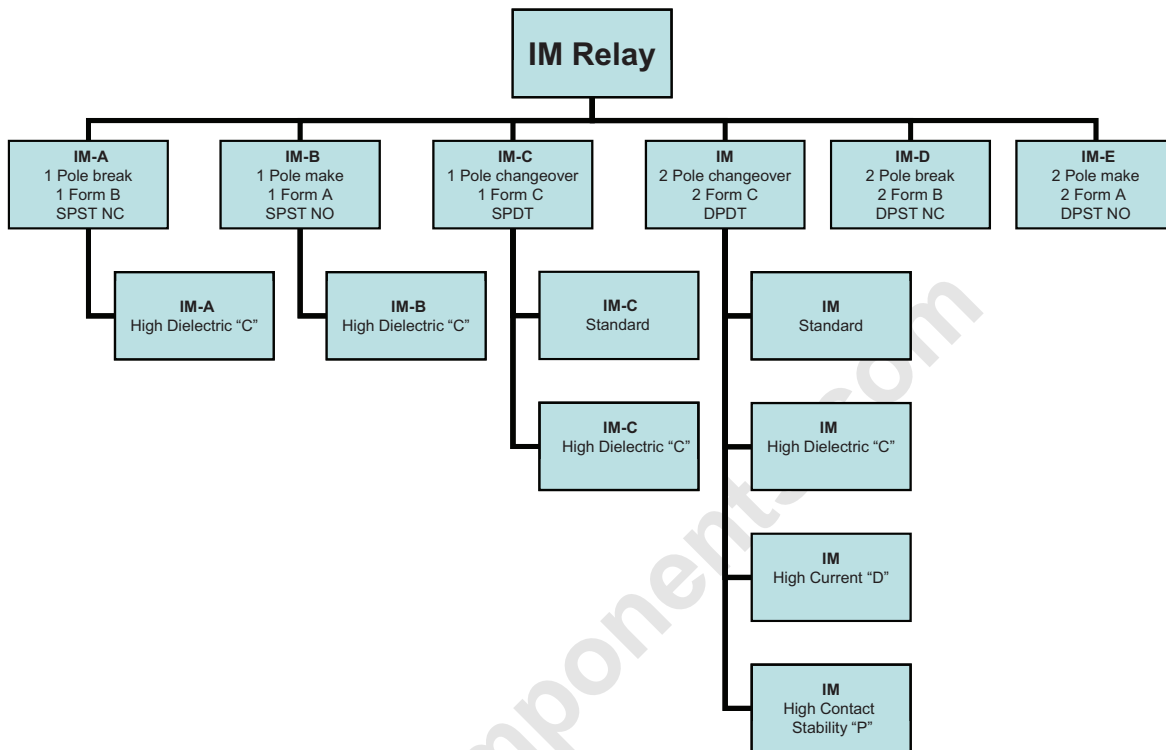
IM Relay

IM-A
1 Pole break
1 Form B
SPST NC

IM-B
1 Pole make
1 Form A
SPST NO

IM-C
1 Pole changeover
1 Form C
SPDT

IM
2 Pole changeover
2 Form C
DPDT

IM-D
2 Pole break
2 Form B
DPST NC

IM-E
2 Pole make
2 Form A
DPST NO

IM-A
High Dielectric "C"

IM-B
High Dielectric "C"

IM-C
Standard

IM-C
High Dielectric "C"

IM
Standard

IM
High Dielectric "C"

IM
High Current "D"

IM
High Contact Stability "P"

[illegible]mponents.com